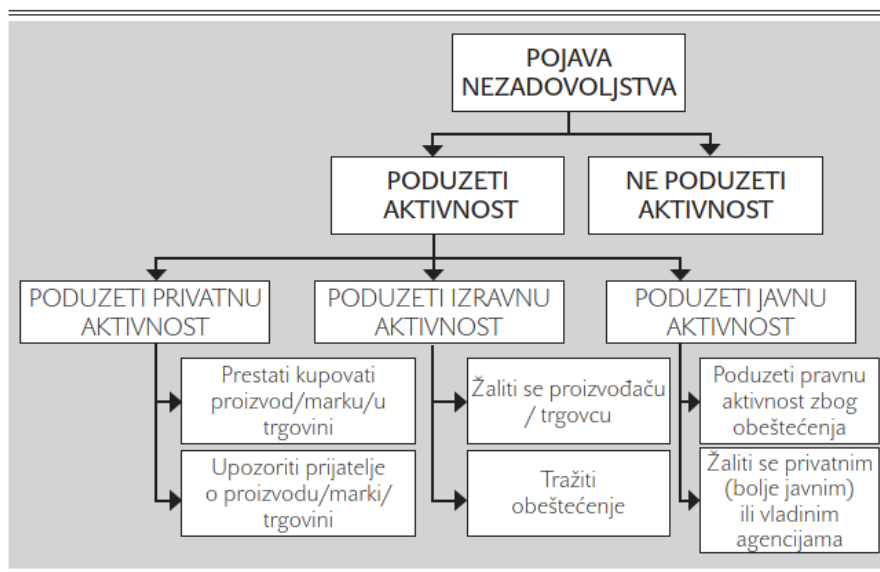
POJAVA NEZADOVOLJSTVA

PODUZETI AKTIVNOST

NE PODUZETI AKTIVNOST

PODUZETI PRIVATNU AKTIVNOST

PODUZETI IZRAVNU AKTIVNOST

PODUZETI JAVNU AKTIVNOST

Prestati kupovati proizvod/marku/u trgovini

Upozoriti prijatelje o proizvodu/marki/ trgovini

Žaliti se proizvođaču / trgovcu

Tražiti obeštećenje

Poduzeti pravnu aktivnost zbog obeštećenja

Žaliti se privatnim (bolje javnim) ili vladinim agencijama